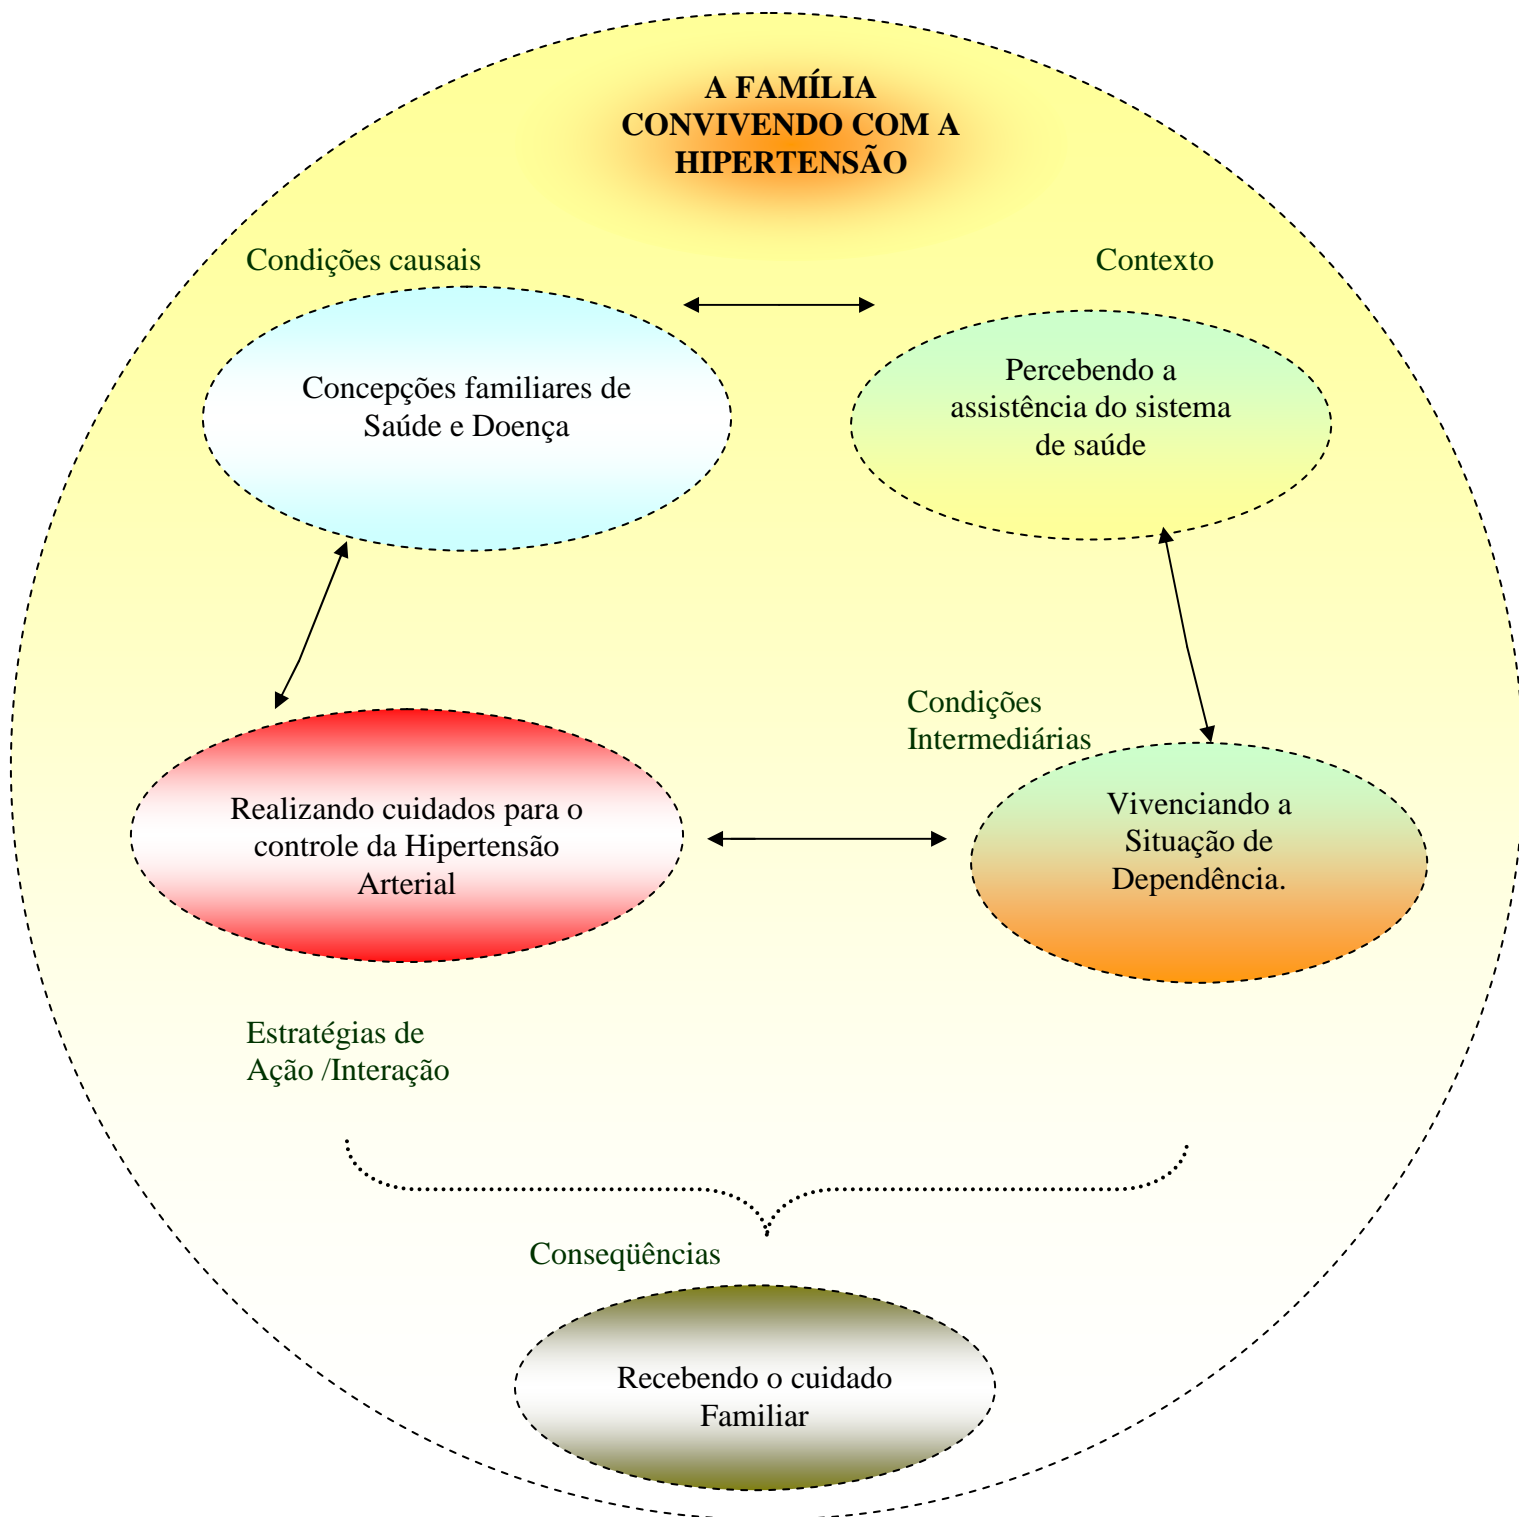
A FAMÍLIA CONVIVENDO COM A HIPERTENSÃO

Condições causais

Contexto

Concepções familiares de Saúde e Doença

Percebendo a assistência do sistema de saúde

Condições Intermediárias

Realizando cuidados para o controle da Hipertensão Arterial

Vivenciando a Situação de Dependência.

Estratégias de Ação /Interação

Conseqüências

Recebendo o cuidado Familiar